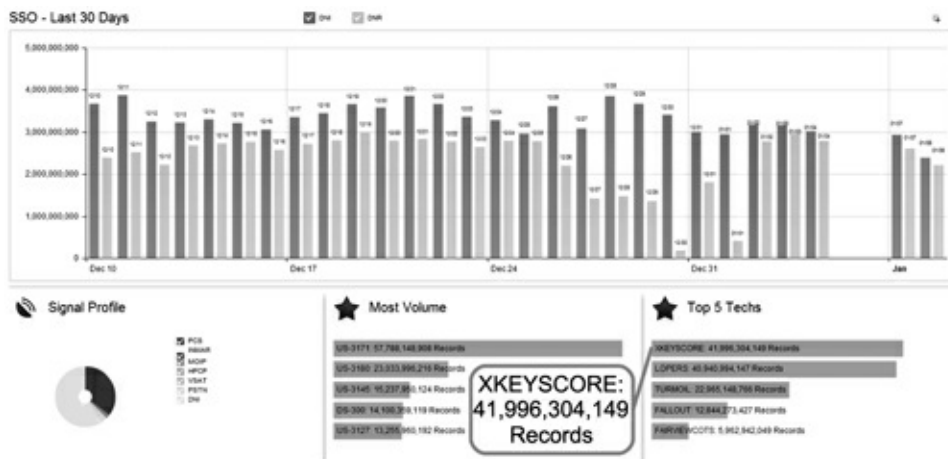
SSO - Last 30 Days

DNI DNR

5,000,000,000
4,000,000,000
3,000,000,000
2,000,000,000
1,000,000,000
0

Dec 10
Dec 17
Dec 24
Dec 31
Jan

Signal Profile

PCS
INMAR
MOIP
HPCP
VSAT
PSTN
DNI

Most Volume

US-3171 57,788,148,908 Records
US-3180 23,333,996,216 Records
US-3145 15,237,950,124 Records
DS-300 14,100,359,119 Records
US-3127 13,255,960,192 Records

XKEYSCORE: 41,996,304,149 Records

Top 5 Techs

XKEYSCORE: 41,996,304,149 Records
LOPERS: 40,940,994,147 Records
TURMOIL: 22,965,148,766 Records
FALLOUT: 12,844,273,427 Records
FAIRVIEWCOTS: 5,962,942,049 Records